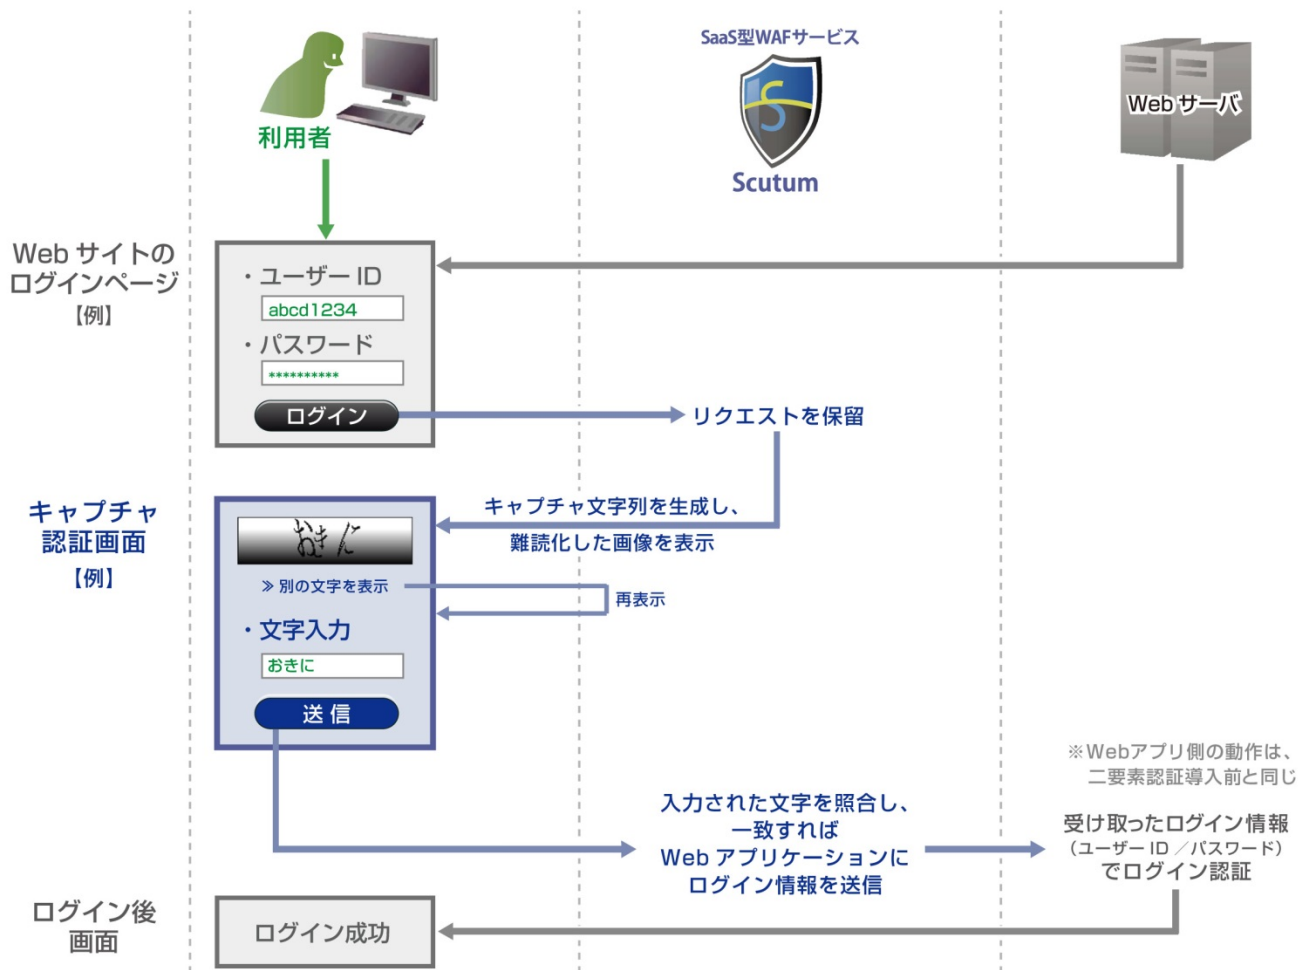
利用者

SaaS型WAFサービス

Scutum

Webサーバ

Web サイトの
ログインページ
【例】

・ユーザー ID
abcd1234
・パスワード
**********
ログイン

リクエストを保留

キャプチャ
認証画面
【例】

キャプチャ文字列を生成し、
難読化した画像を表示

おきに

» 別の文字を表示

再表示

・文字入力
おきに
送 信

※Webアプリ側の動作は、
二要素認証導入前と同じ

入力された文字を照合し、
一致すれば
Web アプリケーションに
ログイン情報を送信

受け取ったログイン情報
(ユーザー ID ／パスワード)
でログイン認証

ログイン後
画面

ログイン成功